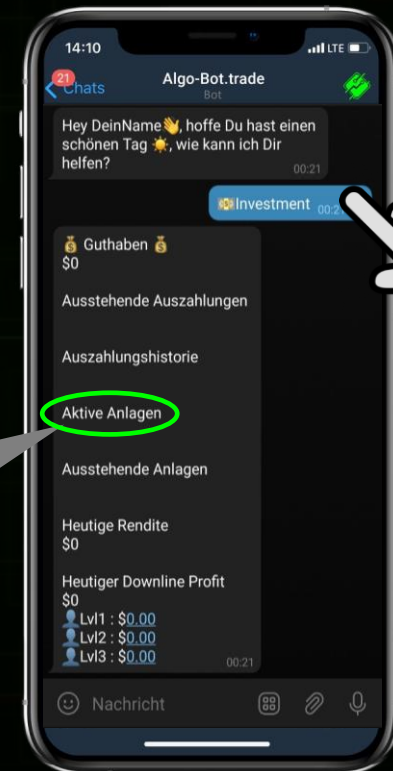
14:10
LTE

21
Chats
Algo-Bot.trade
Bot

Hey DeinName👋, hoffe Du hast einen schönen Tag ☀️, wie kann ich Dir helfen?
00:21

💵Investment 00:2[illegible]

💰 Guthaben 💰
$0

Ausstehende Auszahlungen

Auszahlungshistorie

Aktive Anlagen

Ausstehende Anlagen

Heutige Rendite
$0

Heutiger Downline Profit
$0
👤Lvl1 : $0.00
👤Lvl2 : $0.00
👤Lvl3 : $0.00
00:21

Nachricht